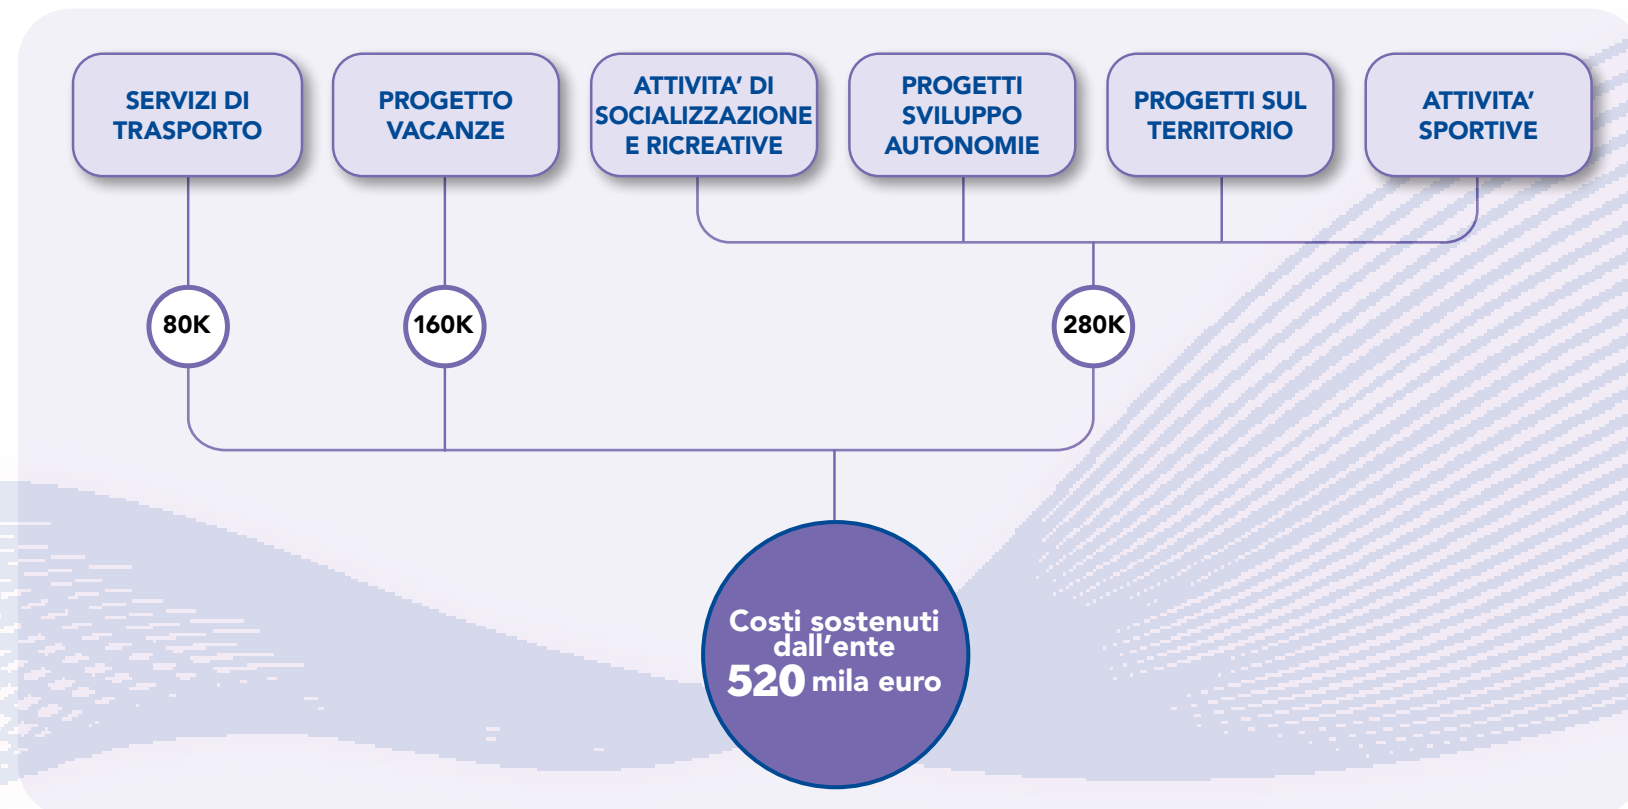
SERVIZI DI TRASPORTO

PROGETTO VACANZE

ATTIVITA' DI SOCIALIZZAZIONE E RICREATIVE

PROGETTI SVILUPPO AUTONOMIE

PROGETTI SUL TERRITORIO

ATTIVITA' SPORTIVE

80K

160K

280K

Costi sostenuti dall'ente
520 mila euro